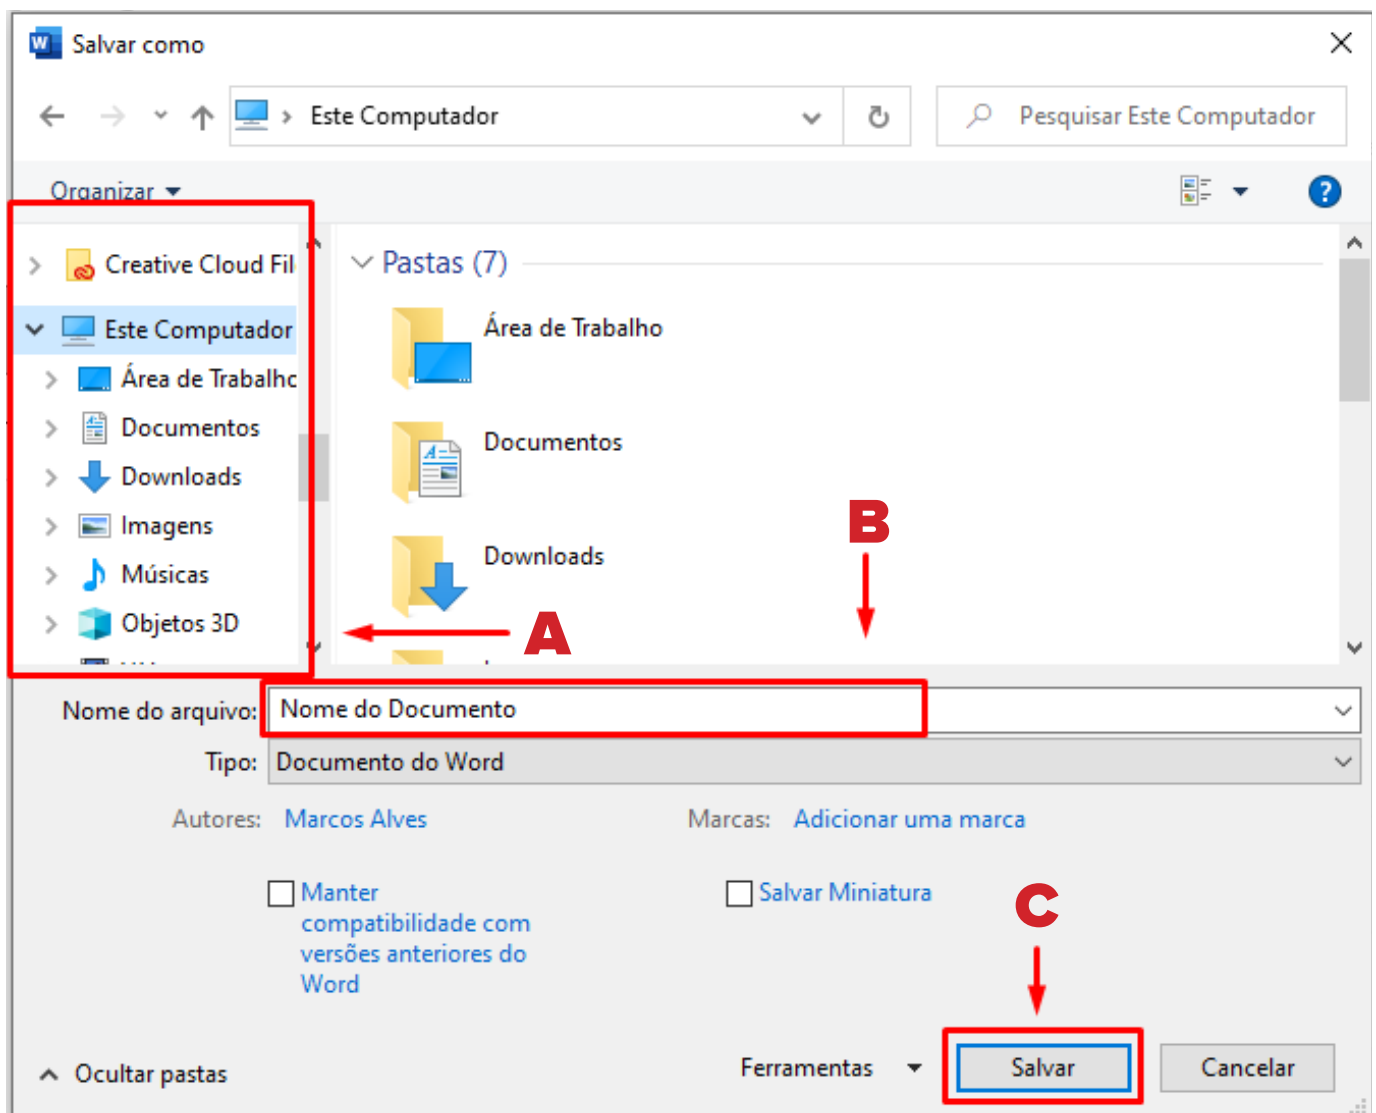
Salvar como

Este Computador

Pesquisar Este Computador

Organizar

Creative Cloud Fil
Este Computador
Área de Trabalhc
Documentos
Downloads
Imagens
Músicas
Objetos 3D

Pastas (7)

Área de Trabalho

Documentos

Downloads

B

A

Nome do arquivo: Nome do Documento

Tipo: Documento do Word

Autores: Marcos Alves

Marcas: Adicionar uma marca

Manter compatibilidade com versões anteriores do Word

Salvar Miniatura

C

Ocultar pastas

Ferramentas

Salvar

Cancelar